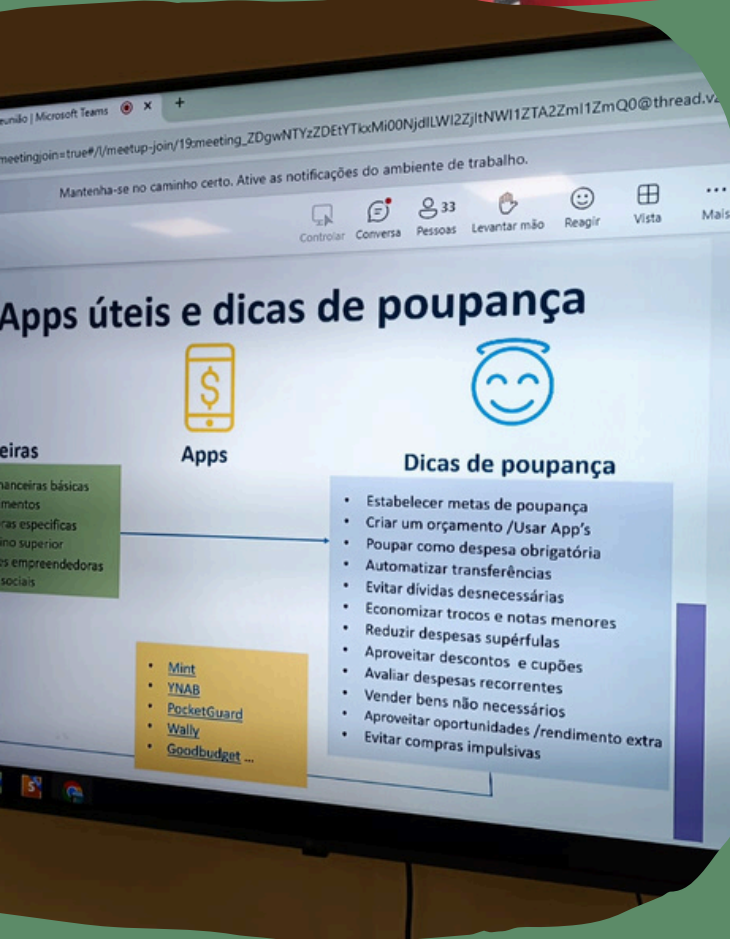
eunião | Microsoft Teams × +

meetingjoin=true#/l/meetup-join/19:meeting_ZDgwNTYzZDEtYTkxMi00NjdlLWI2ZjltNWI1ZTA2Zml1ZmQ0@thread.v

Mantenha-se no caminho certo. Ative as notificações do ambiente de trabalho.

Controlar Conversa 33 Pessoas Levantar mão Reagir Vista Mais

Apps úteis e dicas de poupança

$

eiras

nanceiras básicas
mentos
ras especificas
ino superior
s empreendedoras
sociais

Apps

- Mint
- YNAB
- PocketGuard
- Wally
- Goodbudget ...

Dicas de poupança

- Estabelecer metas de poupança
- Criar um orçamento /Usar App's
- Poupar como despesa obrigatória
- Automatizar transferências
- Evitar dívidas desnecessárias
- Economizar trocos e notas menores
- Reduzir despesas supérfulas
- Aproveitar descontos e cupões
- Avaliar despesas recorrentes
- Vender bens não necessários
- Aproveitar oportunidades /rendimento extra
- Evitar compras impulsivas